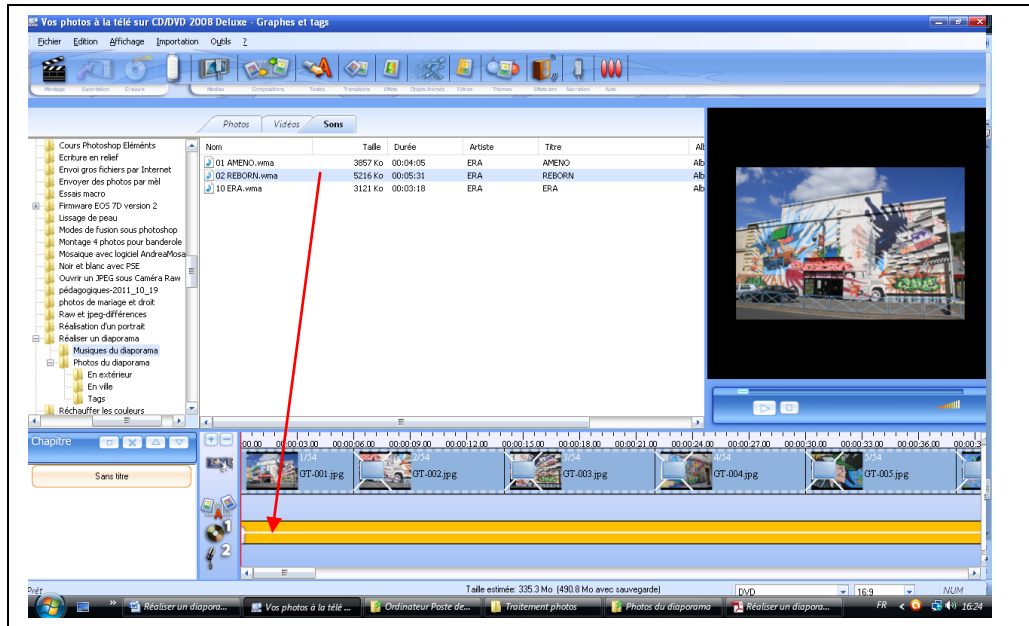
Vos photos à la télé sur CD/DVD 2008 Deluxe - Graphes et tags

Fichier Edition Affichage Importation Outils ?

Montage Exportation Gravure Photos Compositions Textes Transitions Effets Objets Animés Filtres Thèmes Effets son Narration Aide

Photos Vidéos Sons

Cours Photoshop Eléments
Ecriture en relief
Envoi gros fichiers par Internet
Envoyer des photos par mél
Essais macro
Firmware EOS 7D version 2
Lissage de peau
Modes de fusion sous photoshop
Montage 4 photos pour banderole
Mosaique avec logiciel AndreaMosa
Noir et blanc avec PSE
Ouvrir un JPEG sous Caméra Raw
pédagogiques-2011_10_19
photos de mariage et droit
Raw et jpeg-différences
Réalisation d'un portrait
Réaliser un diaporama
Musiques du diaporama
Photos du diaporama
En extérieur
En ville
Tags
Réchauffer les couleurs

| Nom | Taille | Durée | Artiste | Titre | Al |
|---|---|---|---|---|---|
| 01 AMENO.wma | 3857 Ko | 00:04:05 | ERA | AMENO | Alb |
| 02 REBORN.wma | 5216 Ko | 00:05:31 | ERA | REBORN | Alb |
| 10 ERA.wma | 3121 Ko | 00:03:18 | ERA | ERA | Alb |

Chapitre

Sans titre

00.00 00:00:03.00 00:00:06.00 00:00:09.00 00:00:12.00 00:00:15.00 00:00:18.00 00:00:21.00 00:00:24.00 00:00:27.00 00:00:30.00 00:00:33.00 00:00:36.00

1/54 GT-001.jpg 2/54 GT-002.jpg 3/54 GT-003.jpg 4/54 GT-004.jpg 5/54 GT-005.jpg

1 2

Prêt Taille estimée: 335.3 Mo (490.8 Mo avec sauvegarde) DVD 16:9 NUM

Réaliser un diaporam... Vos photos à la télé ... Ordinateur Poste de... Traitement photos Photos du diaporama Réaliser un diaporam... FR 16:24